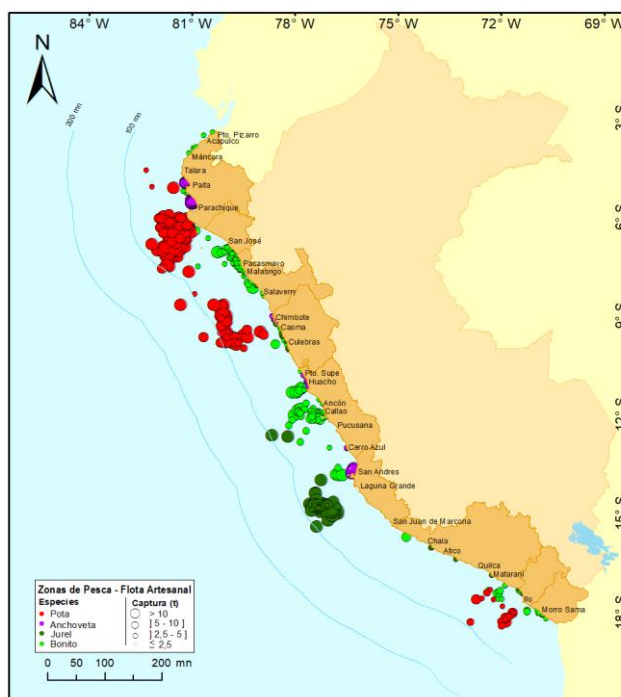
84° W
81° W
78° W
75° W
72° W
69° W

N

200 mn
100 mn

3° S
6° S
9° S
12° S
15° S
18° S

Pto. Pizarro
Acapulco
Máncora
Talara
Paita
Parachique
San José
Pacasmayo
Malabrigo
Salaverry
Chimbote
Casma
Culebras
Pto. Supe
Huacho
Ancón
Callao
Pucusana
Cerro Azul
San Andres
Laguna Grande
San Juan de Marcona
Chala
Atico
Quilca
Matarani
Ilo
Morro Sama

Zonas de Pesca - Flota Artesanal
Especies
Pota
Anchoveta
Jurel
Bonito
Captura (t)
> 10
] 5 - 10 ]
] 2,5 - 5 ]
≤ 2,5

0 50 100 200 mn